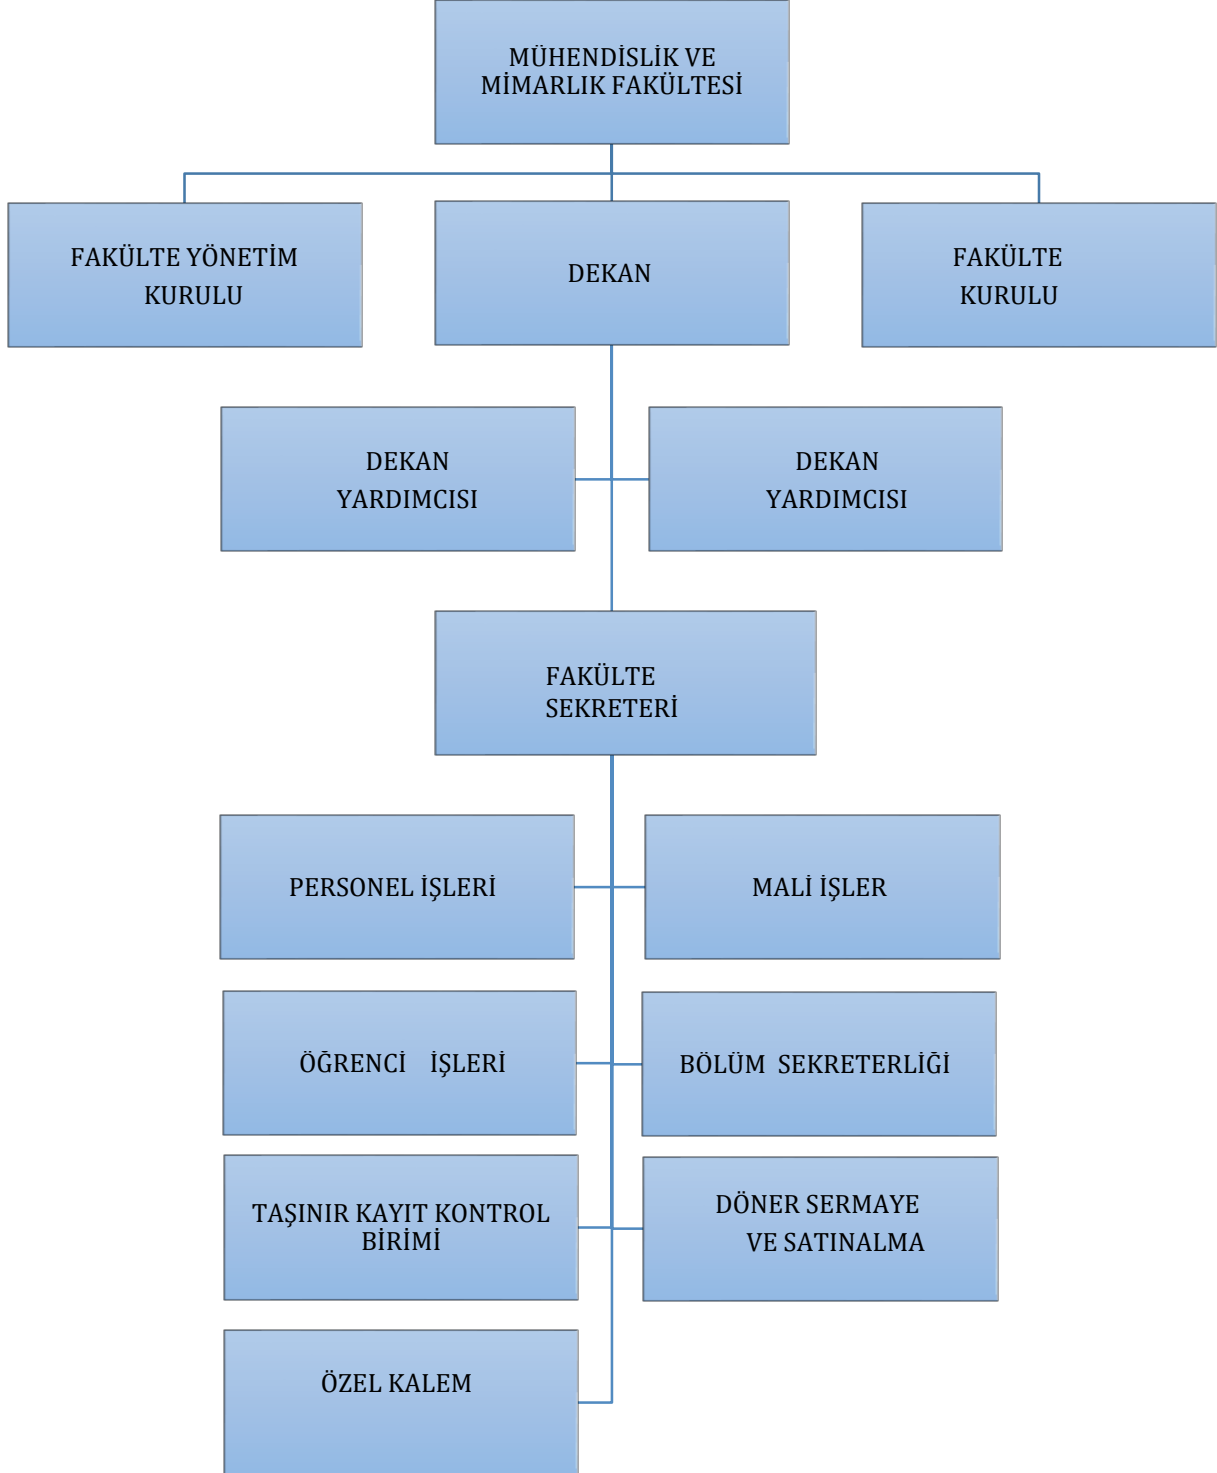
MÜHENDİSLİK VE MİMARLIK FAKÜLTESİ

FAKÜLTE YÖNETİM KURULU

DEKAN

FAKÜLTE KURULU

DEKAN YARDIMCISI

DEKAN YARDIMCISI

FAKÜLTE SEKRETERİ

PERSONEL İŞLERİ

MALİ İŞLER

ÖĞRENCİ İŞLERİ

BÖLÜM SEKRETERLİĞİ

TAŞINIR KAYIT KONTROL BİRİMİ

DÖNER SERMAYE VE SATINALMA

ÖZEL KALEM